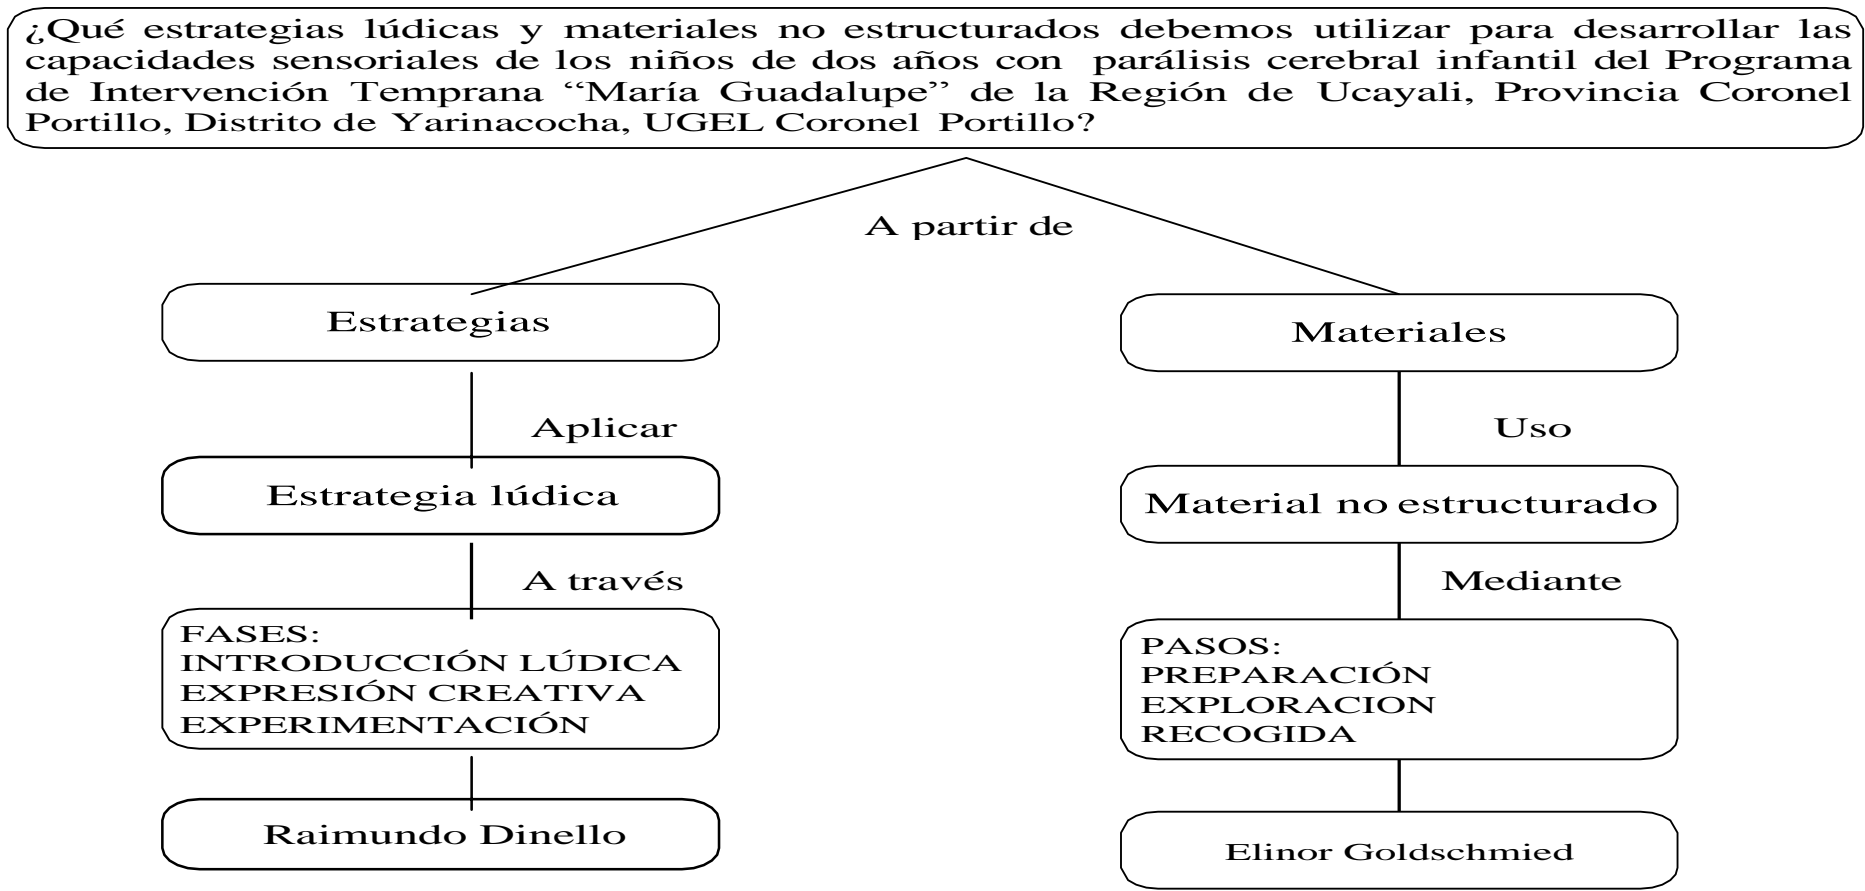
¿Qué estrategias lúdicas y materiales no estructurados debemos utilizar para desarrollar las capacidades sensoriales de los niños de dos años con parálisis cerebral infantil del Programa de Intervención Temprana “María Guadalupe” de la Región de Ucayali, Provincia Coronel Portillo, Distrito de Yarinacocha, UGEL Coronel Portillo?

A partir de

Estrategias

Aplicar

Estrategia lúdica

A través

FASES:
INTRODUCCIÓN LÚDICA
EXPRESIÓN CREATIVA
EXPERIMENTACIÓN

Raimundo Dinello

Materiales

Uso

Material no estructurado

Mediante

PASOS:
PREPARACIÓN
EXPLORACION
RECOGIDA

Elinor Goldschmied